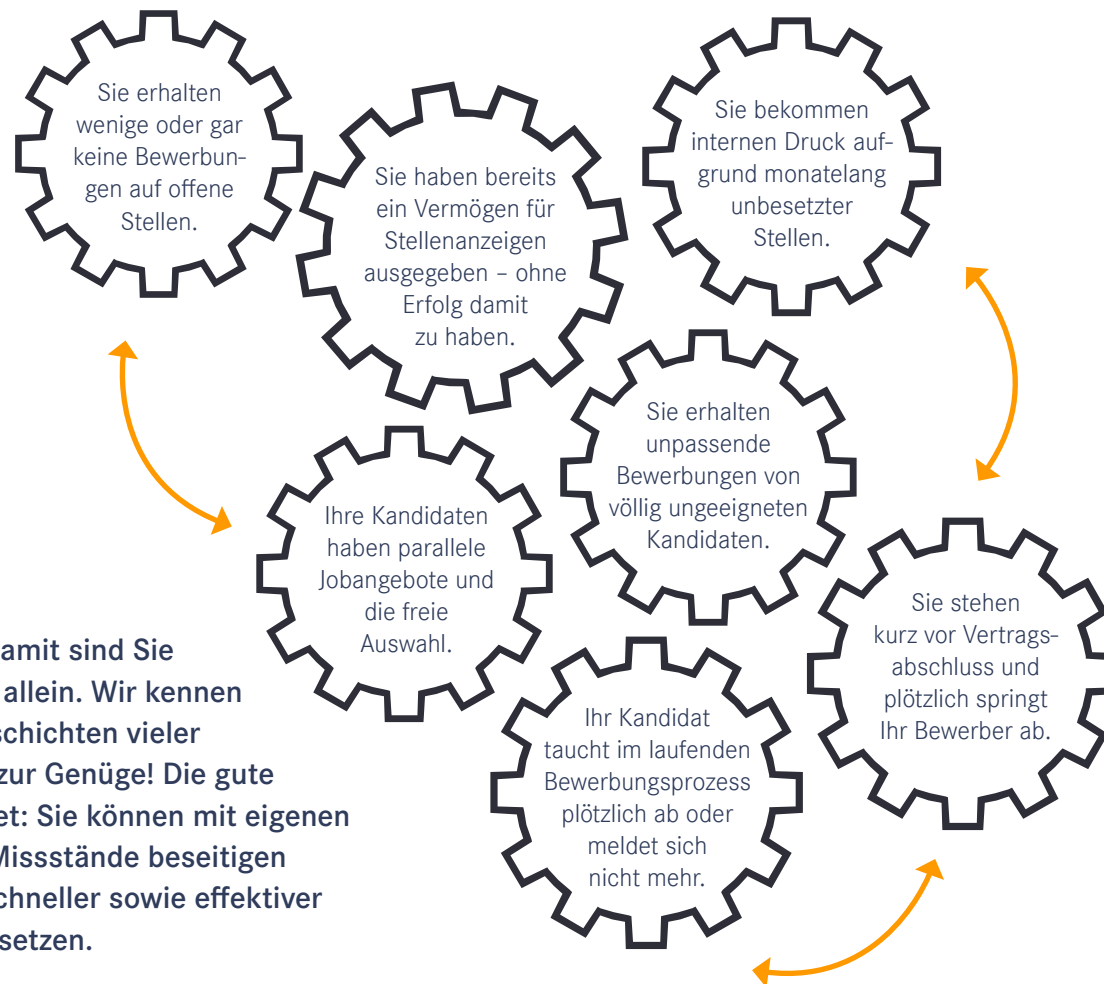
Sie erhalten wenige oder gar keine Bewerbungen auf offene Stellen.

Sie haben bereits ein Vermögen für Stellenanzeigen ausgegeben – ohne Erfolg damit zu haben.

Sie bekommen internen Druck aufgrund monatelang unbesetzter Stellen.

Sie erhalten unpassende Bewerbungen von völlig ungeeigneten Kandidaten.

Ihre Kandidaten haben parallele Jobangebote und die freie Auswahl.

Sie stehen kurz vor Vertragsabschluss und plötzlich springt Ihr Bewerber ab.

Ihr Kandidat taucht im laufenden Bewerbungsprozess plötzlich ab oder meldet sich nicht mehr.

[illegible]amit sind Sie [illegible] allein. Wir kennen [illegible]schichten vieler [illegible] zur Genüge! Die gute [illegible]et: Sie können mit eigenen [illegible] Missstände beseitigen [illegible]chneller sowie effektiver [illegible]setzen.